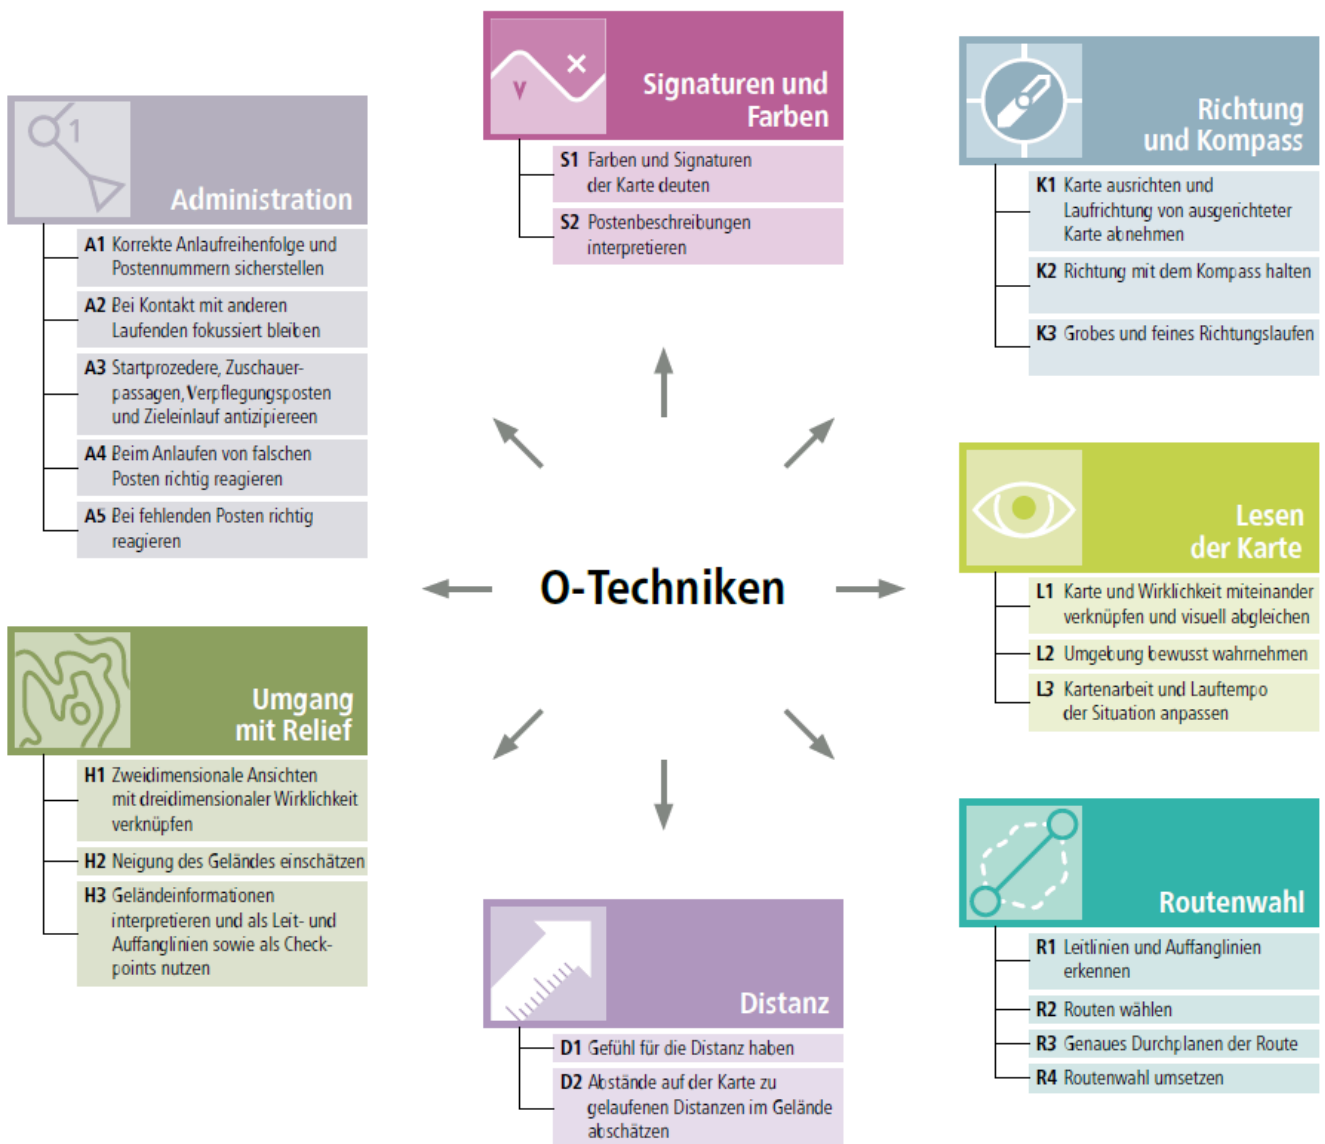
Administration

A1 Korrekte Anlaufreihenfolge und Postennummern sicherstellen

A2 Bei Kontakt mit anderen Laufenden fokussiert bleiben

A3 Startprozedere, Zuschauerpassagen, Verpflegungsposten und Zieleinlauf antizipieren

A4 Beim Anlaufen von falschen Posten richtig reagieren

A5 Bei fehlenden Posten richtig reagieren

Signaturen und Farben

S1 Farben und Signaturen der Karte deuten

S2 Postenbeschreibungen interpretieren

Richtung und Kompass

K1 Karte ausrichten und Laufrichtung von ausgerichteter Karte abnehmen

K2 Richtung mit dem Kompass halten

K3 Grobes und feines Richtungslaufen

O-Techniken

Lesen der Karte

L1 Karte und Wirklichkeit miteinander verknüpfen und visuell abgleichen

L2 Umgebung bewusst wahrnehmen

L3 Kartenarbeit und Lauftempo der Situation anpassen

Umgang mit Relief

H1 Zweidimensionale Ansichten mit dreidimensionaler Wirklichkeit verknüpfen

H2 Neigung des Geländes einschätzen

H3 Geländeinformationen interpretieren und als Leit- und Auffanglinien sowie als Checkpoints nutzen

Distanz

D1 Gefühl für die Distanz haben

D2 Abstände auf der Karte zu gelaufenen Distanzen im Gelände abschätzen

Routenwahl

R1 Leitlinien und Auffanglinien erkennen

R2 Routen wählen

R3 Genaues Durchplanen der Route

R4 Routenwahl umsetzen